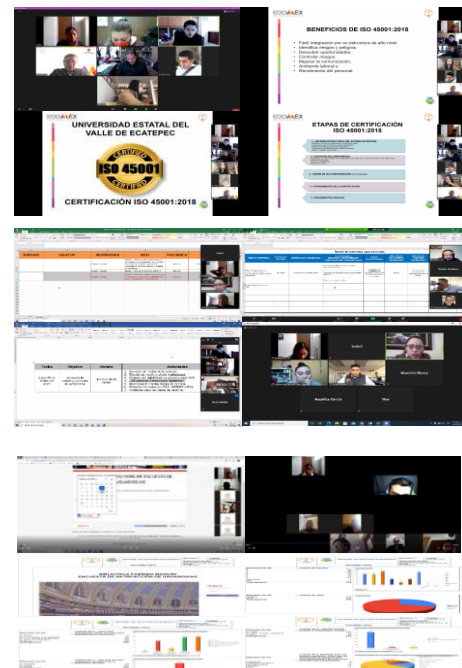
EDOMÉX

BENEFICIOS DE ISO 45001:2018

Fácil integración por su estructura de alto nivel.
Identifica riesgos y peligros.
Descubrir oportunidades.
Controlar riesgos.
Mejorar la comunicación.
Ambiente laboral y
Rendimiento del personal.

EDOMÉX

UNIVERSIDAD ESTATAL DEL VALLE DE ECATEPEC

CERTIFIED ISO 45001

CERTIFICACIÓN ISO 45001:2018

EDOMÉX

ETAPAS DE CERTIFICACIÓN ISO 45001:2018

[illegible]

Fecha | Objetivo | Horario | Actividades

Isabel

Maximiliano Blanco

Mauri

Angélica García